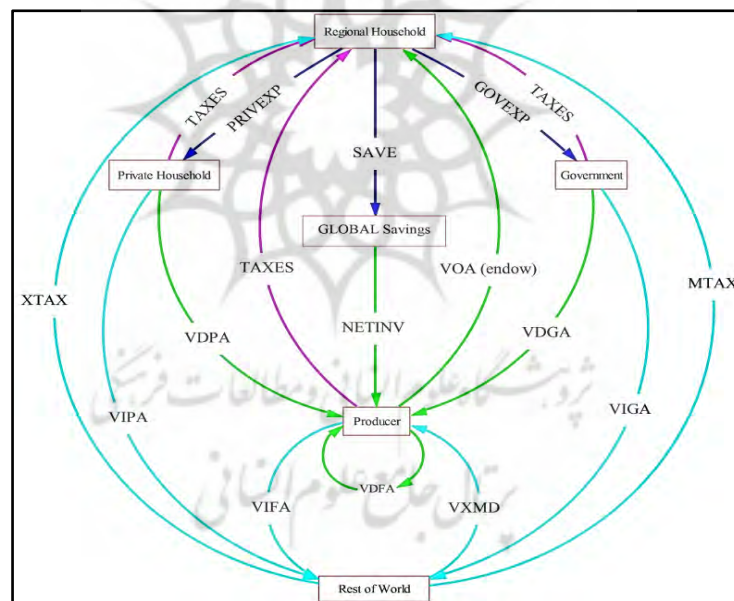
Regional Household

TAXES

PRIVEXP

GOVEXP

TAXES

Private Household

SAVE

Government

GLOBAL Savings

TAXES

VOA (endow)

XTAX

MTAX

NETINV

VDPA

VDGA

پژوهشگاه علوم انسانی و مطالعات فرهنگی

VIPA

VIGA

Producer

پرتال جامع علوم انسانی

VDFA

VIFA

VXMD

Rest of World